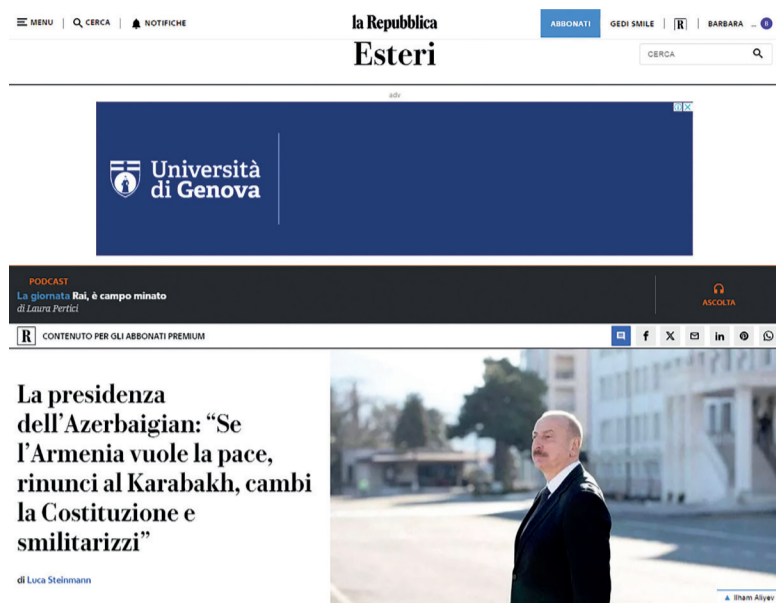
MENU | CERCA | NOTIFICHE

la Repubblica

ABBONATI GEDI SMILE | R | BARBARA ... B

Esteri

CERCA

adv

Università di Genova

PODCAST
La giornata Rai, è campo minato
di Laura Pertici

ASCOLTA

R CONTENUTO PER GLI ABBONATI PREMIUM

La presidenza dell'Azerbaigian: "Se l'Armenia vuole la pace, rinunci al Karabakh, cambi la Costituzione e smilitarizzi"

di Luca Steinmann

Ilham Aliyev